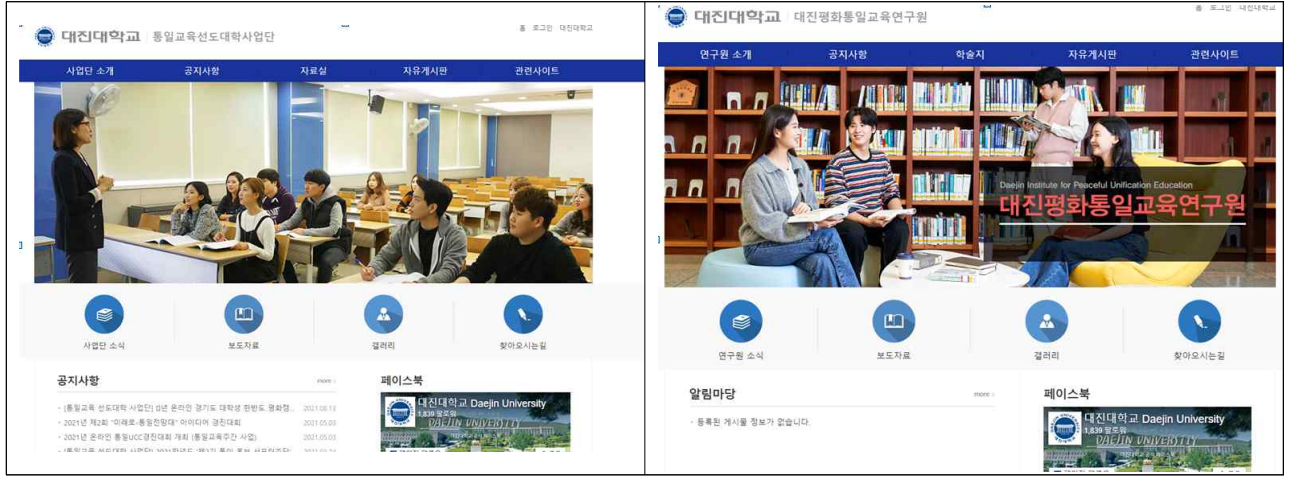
대진대학교 | 통일교육선도대학사업단

홈 로그인 대진대학교

사업단 소개 공지사항 자료실 자유게시판 관련사이트

사업단 소식 보도자료 갤러리 찾아오시는길

공지사항 more

- [통일교육 선도대학 사업단] 8년 온라인 경기도 대학생 한반도 평화정... 2021.06.13
- 2021년 제2회 "이래로-통일한잉대" 아이디어 경진대회 2021.05.03
- 2021년 온라인 통일UCC경진대회 개최 (통일교육주간 사업) 2021.05.03
- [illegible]

페이스북

대진대학교 Daejin University
1,839 팔로워
DAEJIN UNIVERSITY

대진대학교 | 대진평화통일교육연구원

홈 로그인 대진대학교

연구원 소개 공지사항 학술지 자유게시판 관련사이트

Daejin Institute for Peaceful Unification Education
대진평화통일교육연구원

연구원 소식 보도자료 갤러리 찾아오시는길

알림마당 more

- 등록된 게시물 정보가 없습니다.

페이스북

대진대학교 Daejin University
1,839 팔로워
DAEJIN UNIVERSITY